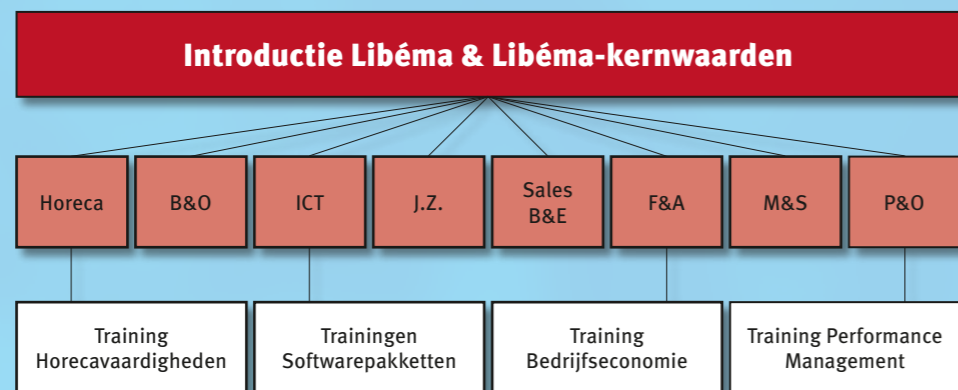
Introductie Libéma & Libéma-kernwaarden

Horeca

B&O

ICT

J.Z.

Sales B&E

F&A

M&S

P&O

Training Horecavaardigheden

Trainingen Softwarepakketten

Training Bedrijfseconomie

Training Performance Management